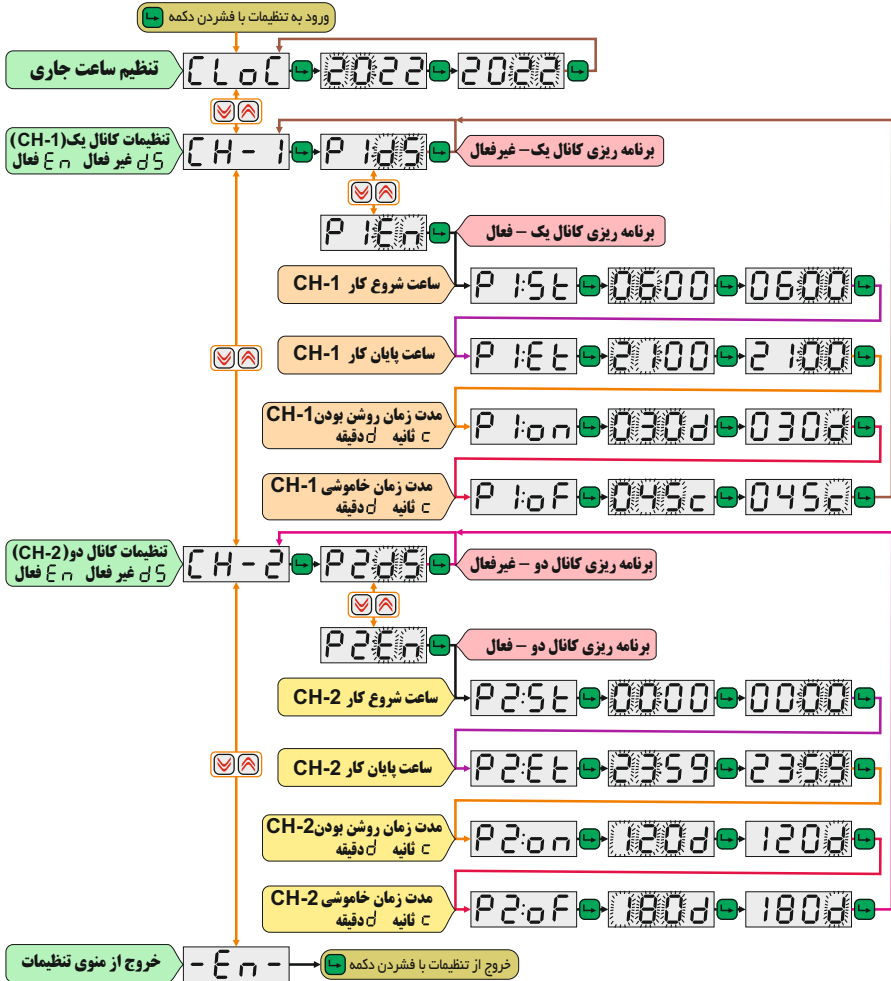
ورود به تنظیمات با فشردن دکمه

تنظیم ساعت جاری
CLoC 2022 2022

تنظیمات کانال یک(CH-1)
dS غیر فعال En فعال
CH-1 P1dS
برنامه ریزی کانال یک – غیرفعال
P1En
برنامه ریزی کانال یک – فعال

ساعت شروع کار CH-1
P1St 0600 0600

ساعت پایان کار CH-1
P1Et 2100 2100

مدت زمان روشن بودن CH-1
c ثانیه d دقیقه
P1on 030d 030d

مدت زمان خاموشی CH-1
c ثانیه d دقیقه
P1oF 045c 045c

تنظیمات کانال دو(CH-2)
dS غیر فعال En فعال
CH-2 P2dS
برنامه ریزی کانال دو – غیرفعال
P2En
برنامه ریزی کانال دو – فعال

ساعت شروع کار CH-2
P2St 0000 0000

ساعت پایان کار CH-2
P2Et 2359 2359

مدت زمان روشن بودن CH-2
c ثانیه d دقیقه
P2on 120d 120d

مدت زمان خاموشی CH-2
c ثانیه d دقیقه
P2oF 180d 180d

خروج از منوی تنظیمات
-En-
خروج از تنظیمات با فشردن دکمه